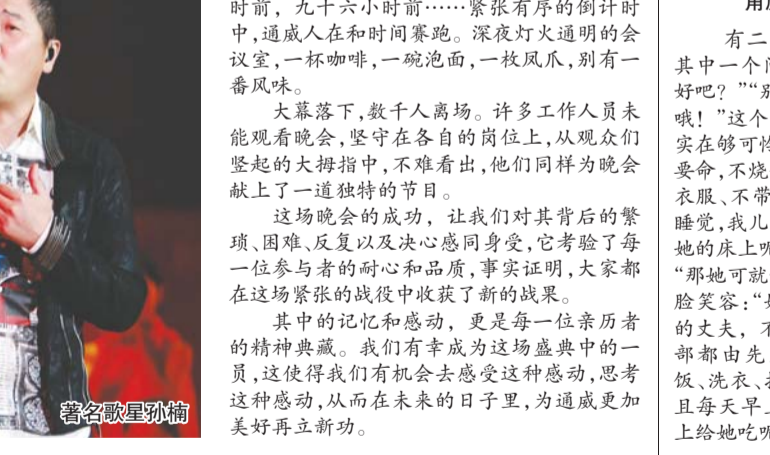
著名歌星孙楠

时前，九十六小时前……紧张有序的倒计时中，通威人在和时间赛跑。深夜灯火通明的会议室，一杯咖啡，一碗泡面，一枚凤爪，别有一番风味。

大幕落下，数千人离场。许多工作人员未能观看晚会，坚守在各自的岗位上，从观众们竖起的大拇指中，不难看出，他们同样为晚会献上了一道独特的节目。

这场晚会的成功，让我们对其背后的繁琐、困难、反复以及决心感同身受，它考验了每一位参与者的耐心和品质，事实证明，大家都在这场紧张的战役中收获了新的战果。

其中的记忆和感动，更是每一位亲历者的精神典藏。我们有幸成为这场盛典中的一员，这使得我们有机会去感受这种感动，思考这种感动，从而在未来的日子里，为通威更加美好再立新功。

用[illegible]

有二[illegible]
其中一个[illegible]
好吧？”“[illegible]
哦！”这个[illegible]
实在够可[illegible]
要命，不烧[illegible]
衣服、不带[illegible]
睡觉，我儿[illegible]
她的床上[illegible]
“那她可就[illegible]
脸笑容：“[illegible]
的丈夫，不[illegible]
部都由先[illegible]
饭、洗衣、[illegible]
且每天早上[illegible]
上给她吃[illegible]